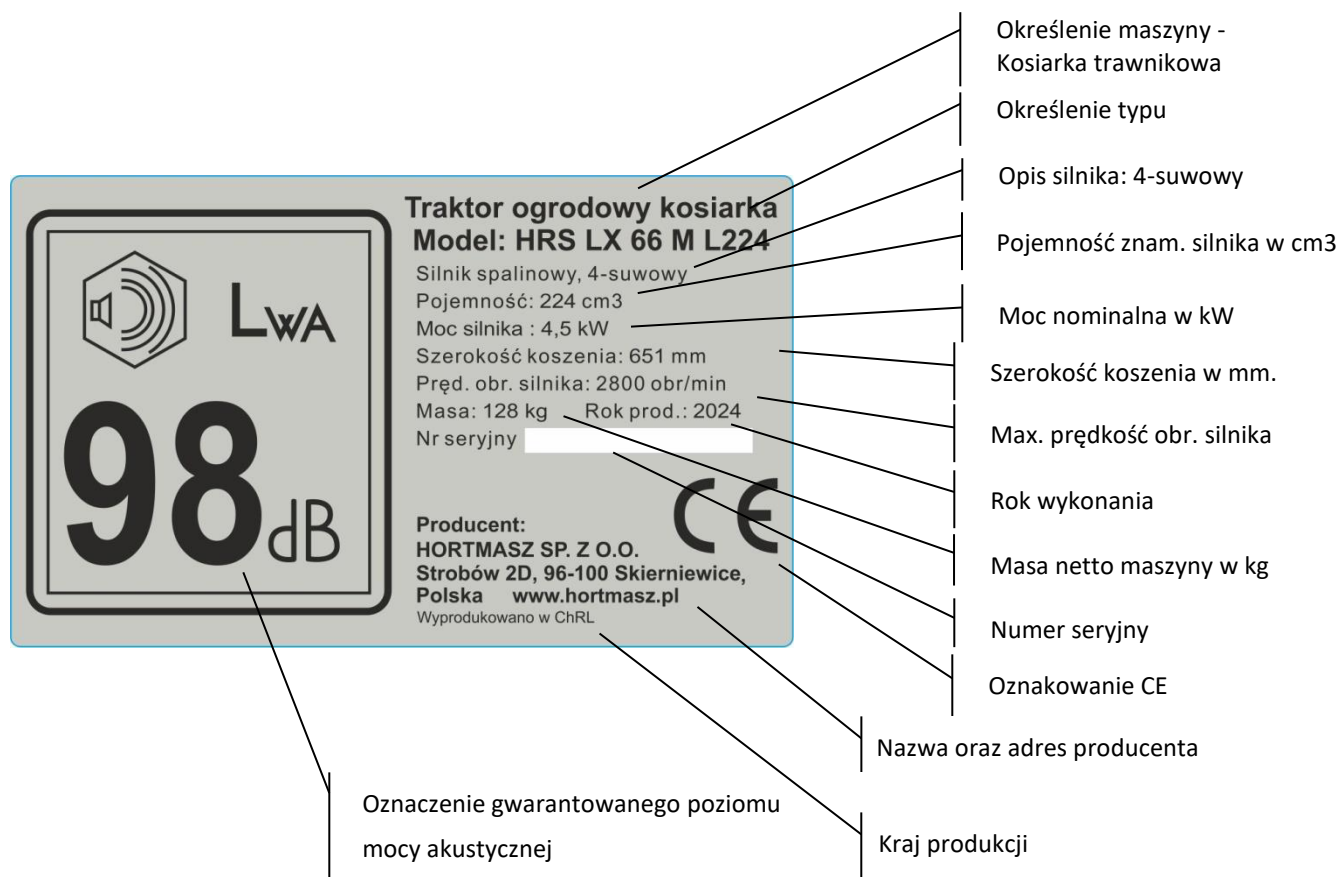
Określenie maszyny - Kosiarka trawnikowa

Określenie typu

Opis silnika: 4-suwowy

Pojemność znam. silnika w cm3

Moc nominalna w kW

Szerokość koszenia w mm.

Max. prędkość obr. silnika

Rok wykonania

Masa netto maszyny w kg

Numer seryjny

Oznakowanie CE

Nazwa oraz adres producenta

Kraj produkcji

Oznaczenie gwarantowanego poziomu mocy akustycznej

LwA

98dB

Traktor ogrodowy kosiarka
Model: HRS LX 66 M L224

Silnik spalinowy, 4-suwowy
Pojemność: 224 cm3
Moc silnika : 4,5 kW
Szerokość koszenia: 651 mm
Pręd. obr. silnika: 2800 obr/min
Masa: 128 kg Rok prod.: 2024
Nr seryjny

CE

Producent:
HORTMASZ SP. Z O.O.
Strobów 2D, 96-100 Skierniewice,
Polska www.hortmasz.pl
Wyprodukowano w ChRL